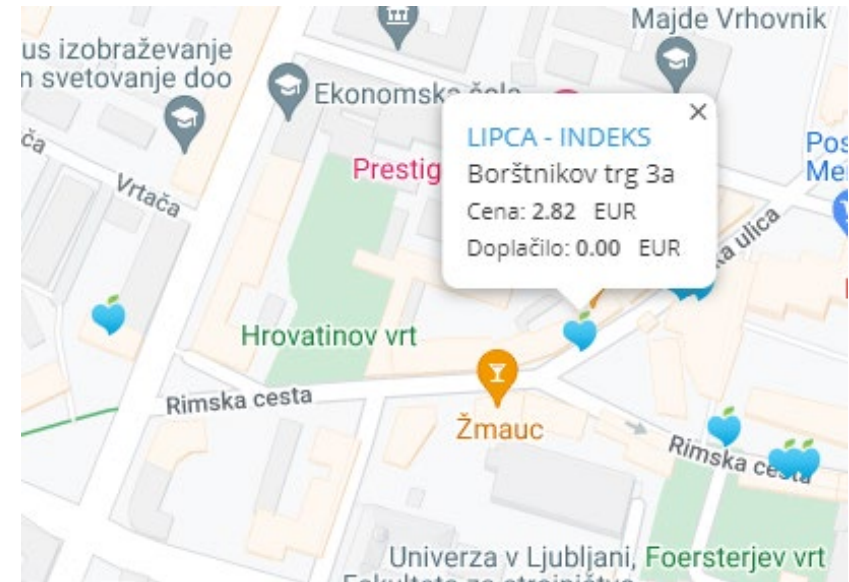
Majde Vrhovnik
us izobraževanje
n svetovanje doo
Ekonomska šola
ča
Vrtača
Prestig
Pos
Me
LIPCA - INDEKS
×
Borštnikov trg 3a
Cena: 2.82 EUR
Doplačilo: 0.00 EUR
ka ulica
Hrovatinov vrt
Rimska cesta
Žmauc
Rimska cesta
Univerza v Ljubljani, Foersterjev vrt
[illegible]